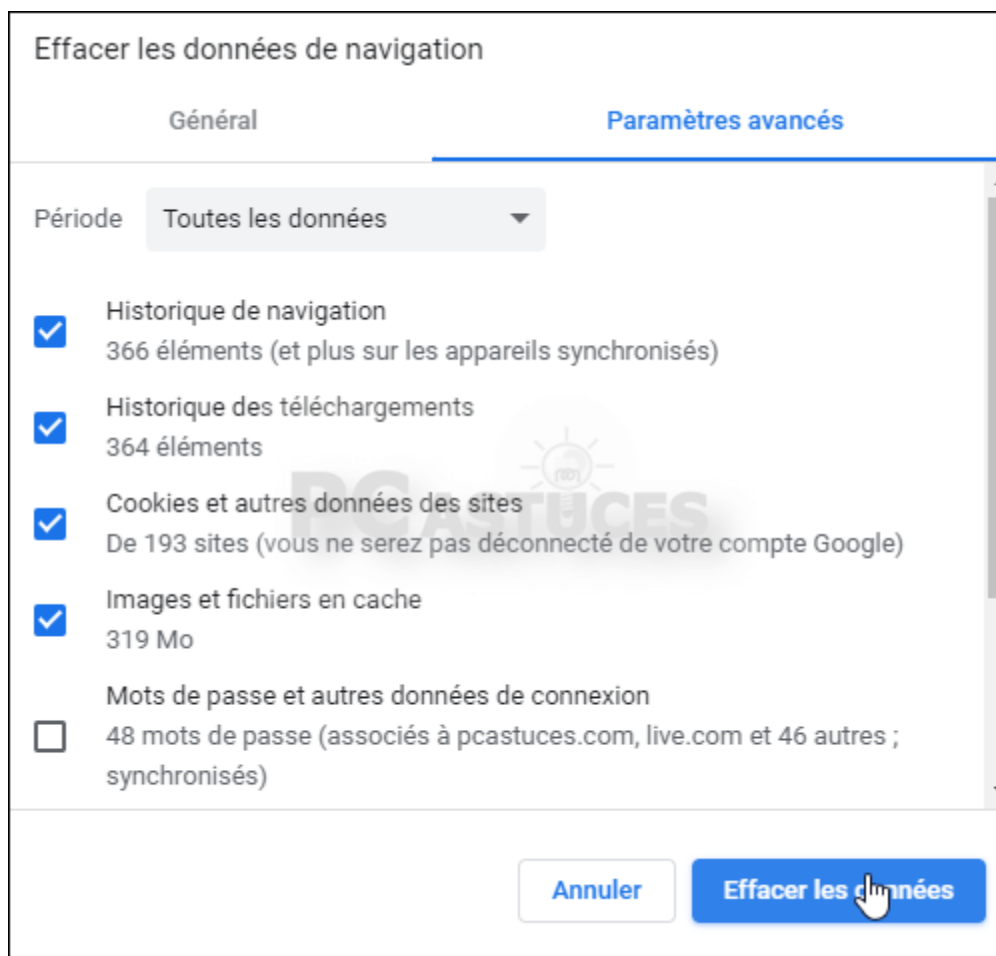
Effacer les données de navigation

Général

Paramètres avancés

Période Toutes les données

Historique de navigation
366 éléments (et plus sur les appareils synchronisés)

Historique des téléchargements
364 éléments

Cookies et autres données des sites
De 193 sites (vous ne serez pas déconnecté de votre compte Google)

Images et fichiers en cache
319 Mo

Mots de passe et autres données de connexion
48 mots de passe (associés à pcastuces.com, live.com et 46 autres ; synchronisés)

PC ASTUCES

Annuler

Effacer les données